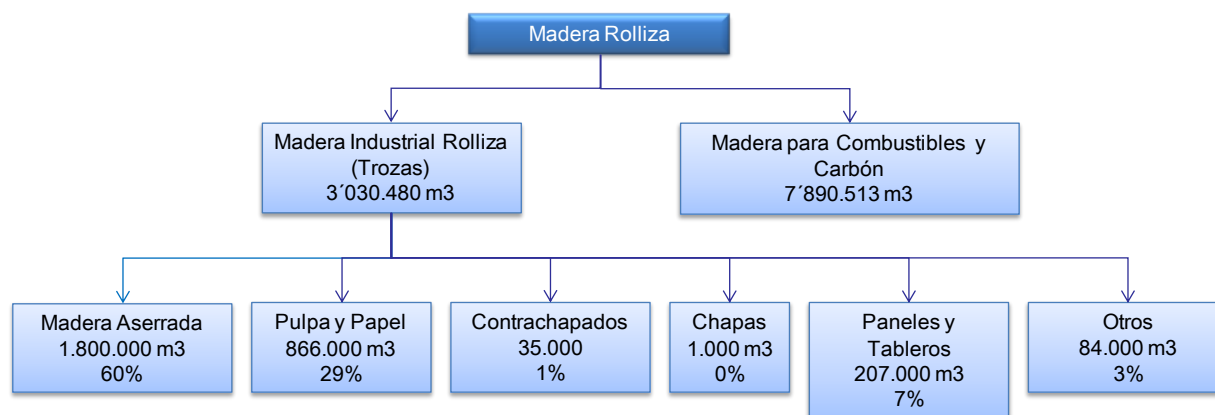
Madera Rolliza

Madera Industrial Rolliza (Trozas) 3´030.480 m3

Madera para Combustibles y Carbón 7´890.513 m3

Madera Aserrada 1.800.000 m3 60%

Pulpa y Papel 866.000 m3 29%

Contrachapados 35.000 1%

Chapas 1.000 m3 0%

Paneles y Tableros 207.000 m3 7%

Otros 84.000 m3 3%